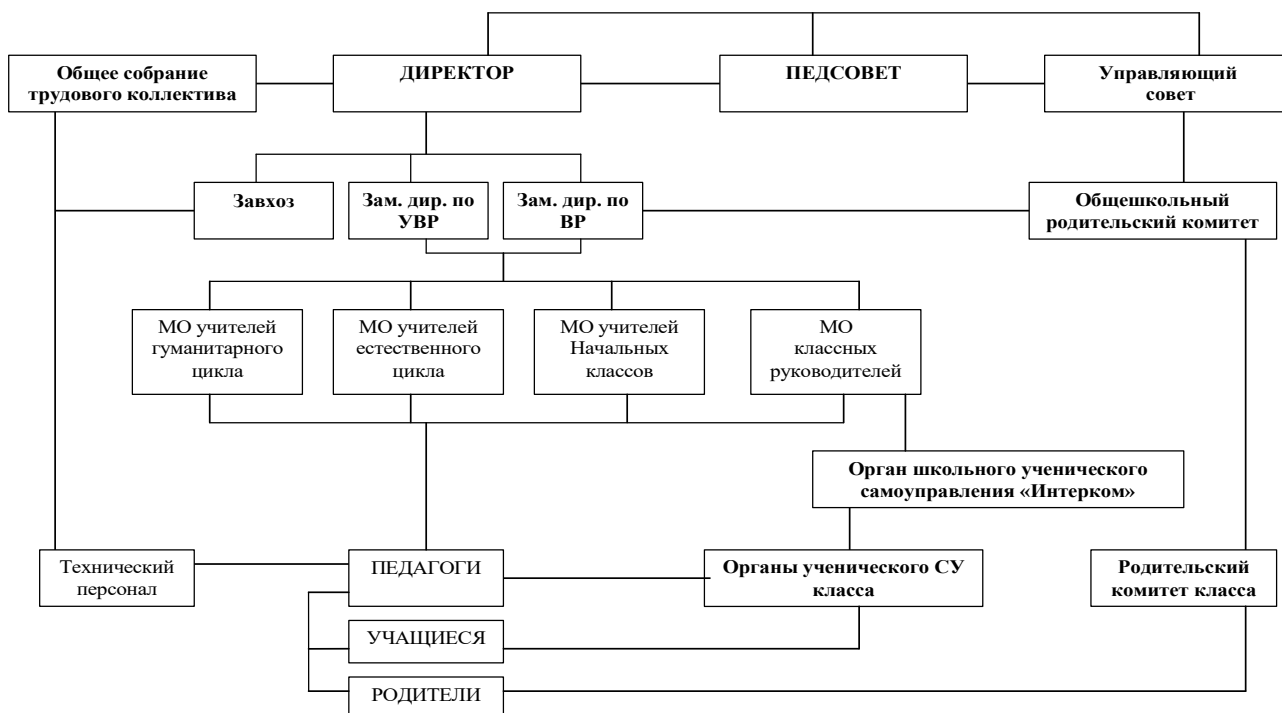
Общее собрание трудового коллектива

ДИРЕКТОР

ПЕДСОВЕТ

Управляющий совет

Завхоз

Зам. дир. по УВР

Зам. дир. по ВР

Общешкольный родительский комитет

МО учителей гуманитарного цикла

МО учителей естественного цикла

МО учителей Начальных классов

МО классных руководителей

Орган школьного ученического самоуправления «Интерком»

Технический персонал

ПЕДАГОГИ

Органы ученического СУ класса

Родительский комитет класса

УЧАЩИЕСЯ

РОДИТЕЛИ